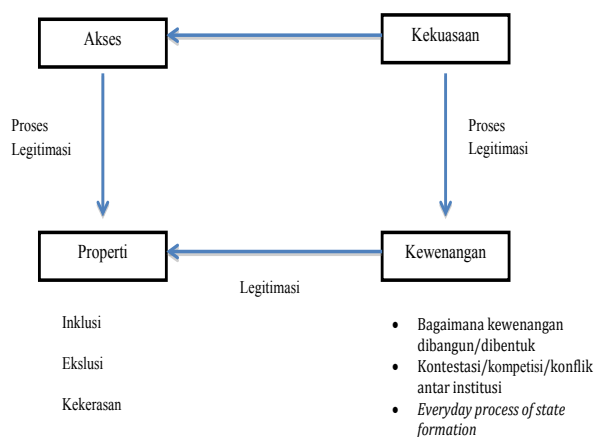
Akses

Kekuasaan

Proses Legitimasi

Proses Legitimasi

Properti

Kewenangan

Legitimasi

Inklusi

Ekslusi

Kekerasan

- Bagaimana kewenangan dibangun/dibentuk
- Kontestasi/kompetisi/konflik antar institusi
- *Everyday process of state formation*